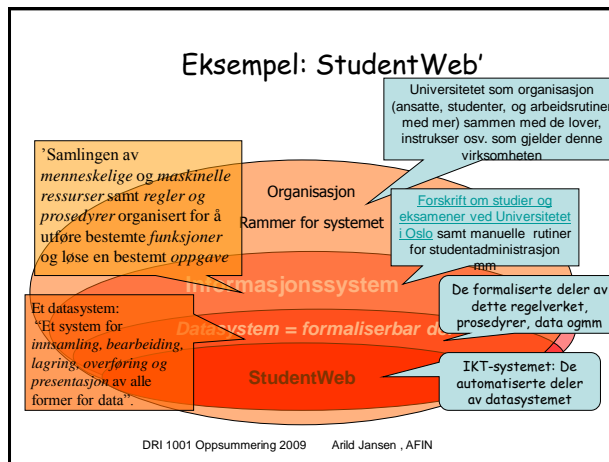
Eksempel: StudentWeb'

Universitetet som organisasjon (ansatte, studenter, og arbeidsrutiner med mer) sammen med de lover, instrukser osv. som gjelder denne virksomheten

'Samlingen av *menneskelige* og *maskinelle ressurser* samt *regler og prosedyrer* organisert for å utføre bestemte *funksjoner* og løse en bestemt *oppgave*

Organisasjon

Rammer for systemet

Forskrift om studier og eksamener ved Universitetet i Oslo samt manuelle rutiner for studentadministrasjon mm

Informasjonssystem

De formaliserte deler av dette regelverket, prosedyrer, data ogmm

Et datasystem: "Et system for *innsamling, bearbeiding, lagring, overføring og presentasjon* av alle former for data".

Datasystem = formaliserbar d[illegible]

StudentWeb

IKT-systemet: De automatiserte deler av datasystemet

DRI 1001 Oppsummering 2009 Arild Jansen , AFIN